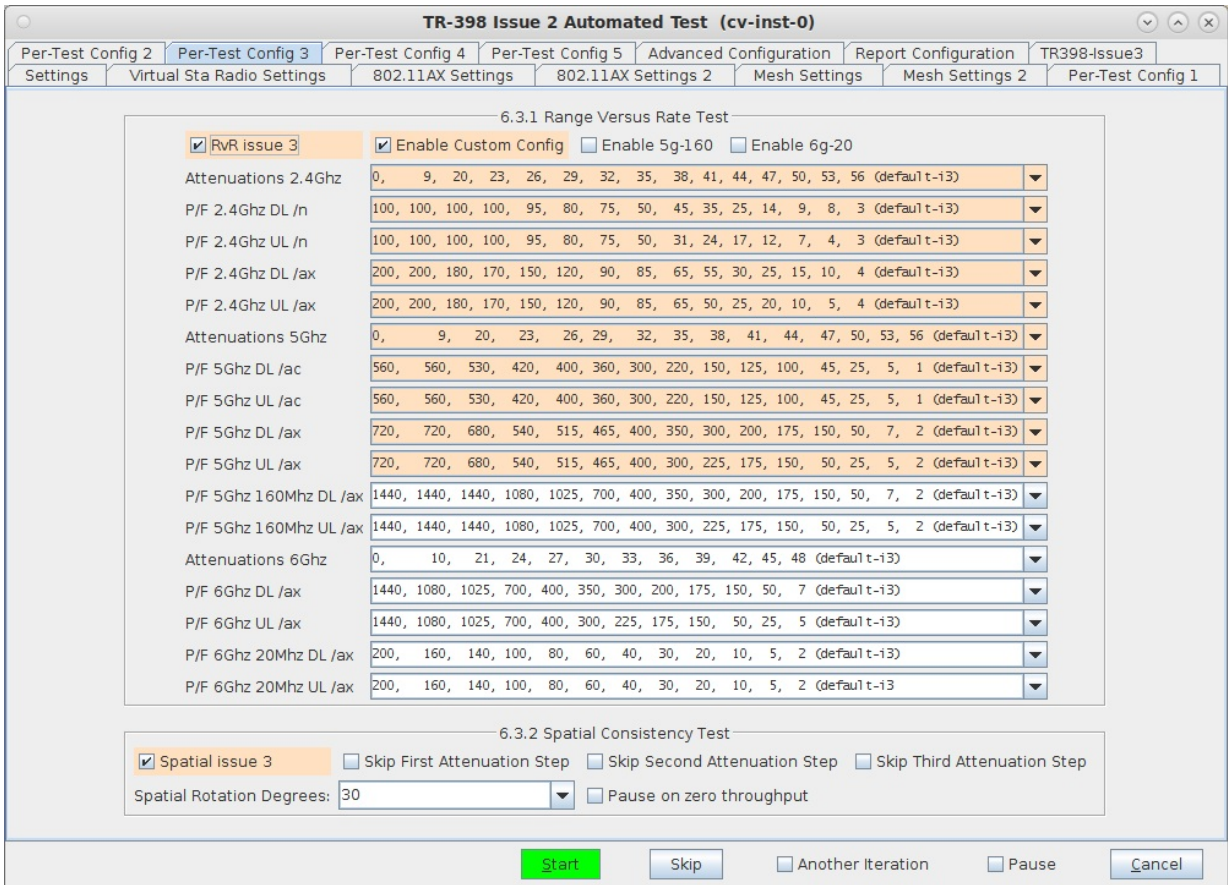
TR-398 Issue 2 Automated Test (cv-inst-0)

Per-Test Config 2 | Per-Test Config 3 | Per-Test Config 4 | Per-Test Config 5 | Advanced Configuration | Report Configuration | TR398-Issue3
Settings | Virtual Sta Radio Settings | 802.11AX Settings | 802.11AX Settings 2 | Mesh Settings | Mesh Settings 2 | Per-Test Config 1

6.3.1 Range Versus Rate Test

☑ RvR issue 3 ☑ Enable Custom Config ☐ Enable 5g-160 ☐ Enable 6g-20

| | |
|---|---|
| Attenuations 2.4Ghz | 0, 9, 20, 23, 26, 29, 32, 35, 38, 41, 44, 47, 50, 53, 56 (default-i3) |
| P/F 2.4Ghz DL /n | 100, 100, 100, 100, 95, 80, 75, 50, 45, 35, 25, 14, 9, 8, 3 (default-i3) |
| P/F 2.4Ghz UL /n | 100, 100, 100, 100, 95, 80, 75, 50, 31, 24, 17, 12, 7, 4, 3 (default-i3) |
| P/F 2.4Ghz DL /ax | 200, 200, 180, 170, 150, 120, 90, 85, 65, 55, 30, 25, 15, 10, 4 (default-i3) |
| P/F 2.4Ghz UL /ax | 200, 200, 180, 170, 150, 120, 90, 85, 65, 50, 25, 20, 10, 5, 4 (default-i3) |
| Attenuations 5Ghz | 0, 9, 20, 23, 26, 29, 32, 35, 38, 41, 44, 47, 50, 53, 56 (default-i3) |
| P/F 5Ghz DL /ac | 560, 560, 530, 420, 400, 360, 300, 220, 150, 125, 100, 45, 25, 5, 1 (default-i3) |
| P/F 5Ghz UL /ac | 560, 560, 530, 420, 400, 360, 300, 220, 150, 125, 100, 45, 25, 5, 1 (default-i3) |
| P/F 5Ghz DL /ax | 720, 720, 680, 540, 515, 465, 400, 350, 300, 200, 175, 150, 50, 7, 2 (default-i3) |
| P/F 5Ghz UL /ax | 720, 720, 680, 540, 515, 465, 400, 300, 225, 175, 150, 50, 25, 5, 2 (default-i3) |
| P/F 5Ghz 160Mhz DL /ax | 1440, 1440, 1440, 1080, 1025, 700, 400, 350, 300, 200, 175, 150, 50, 7, 2 (default-i3) |
| P/F 5Ghz 160Mhz UL /ax | 1440, 1440, 1440, 1080, 1025, 700, 400, 300, 225, 175, 150, 50, 25, 5, 2 (default-i3) |
| Attenuations 6Ghz | 0, 10, 21, 24, 27, 30, 33, 36, 39, 42, 45, 48 (default-i3) |
| P/F 6Ghz DL /ax | 1440, 1080, 1025, 700, 400, 350, 300, 200, 175, 150, 50, 7 (default-i3) |
| P/F 6Ghz UL /ax | 1440, 1080, 1025, 700, 400, 300, 225, 175, 150, 50, 25, 5 (default-i3) |
| P/F 6Ghz 20Mhz DL /ax | 200, 160, 140, 100, 80, 60, 40, 30, 20, 10, 5, 2 (default-i3) |
| P/F 6Ghz 20Mhz UL /ax | 200, 160, 140, 100, 80, 60, 40, 30, 20, 10, 5, 2 (default-i3 |

6.3.2 Spatial Consistency Test

☑ Spatial issue 3 ☐ Skip First Attenuation Step ☐ Skip Second Attenuation Step ☐ Skip Third Attenuation Step

Spatial Rotation Degrees: 30 ☐ Pause on zero throughput

Start | Skip | ☐ Another Iteration | ☐ Pause | Cancel